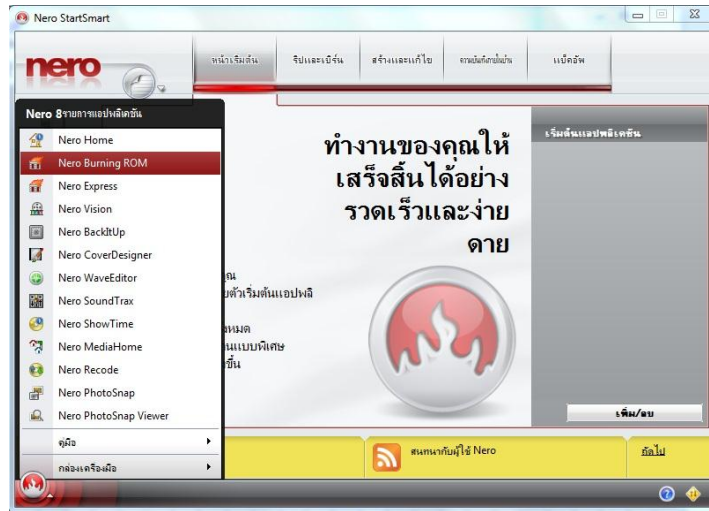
Nero StartSmart

nero

หน้าเริ่มต้น | ริปและเบิร์น | สร้างและแก้ไข | ความบันเทิงภายในบ้าน | แบ็คอัพ

Nero 8รายการแอปพลิเคชั่น

Nero Home
Nero Burning ROM
Nero Express
Nero Vision
Nero BackItUp
Nero CoverDesigner
Nero WaveEditor
Nero SoundTrax
Nero ShowTime
Nero MediaHome
Nero Recode
Nero PhotoSnap
Nero PhotoSnap Viewer

คู่มือ
กล่องเครื่องมือ

ทำงานของคุณให้เสร็จสิ้นได้อย่างรวดเร็วและง่ายดาย

ณ
ยตัวเริ่มต้นแอปพลิ
หมด
นแบบพิเศษ
ขึ้น

เริ่มต้นแอปพลิเคชั่น

เพิ่ม/ลบ

สนทนากับผู้ใช้ Nero

ถัดไป